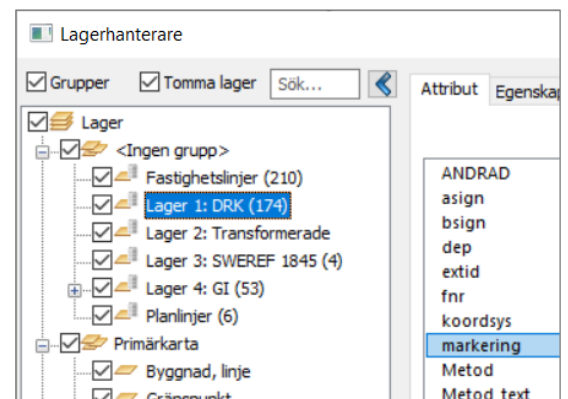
Lagerhanterare

Grupper Tomma lager Sök...

Lager
<Ingen grupp>
Fastighetslinjer (210)
Lager 1: DRK (174)
Lager 2: Transformerade
Lager 3: SWEREF 1845 (4)
Lager 4: GI (53)
Planlinjer (6)
Primärkarta
Byggnad, linje
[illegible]

Attribut Egenskap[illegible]

ANDRAD
asign
bsign
dep
extid
fnr
koordsys
markering
Metod
Metod_text